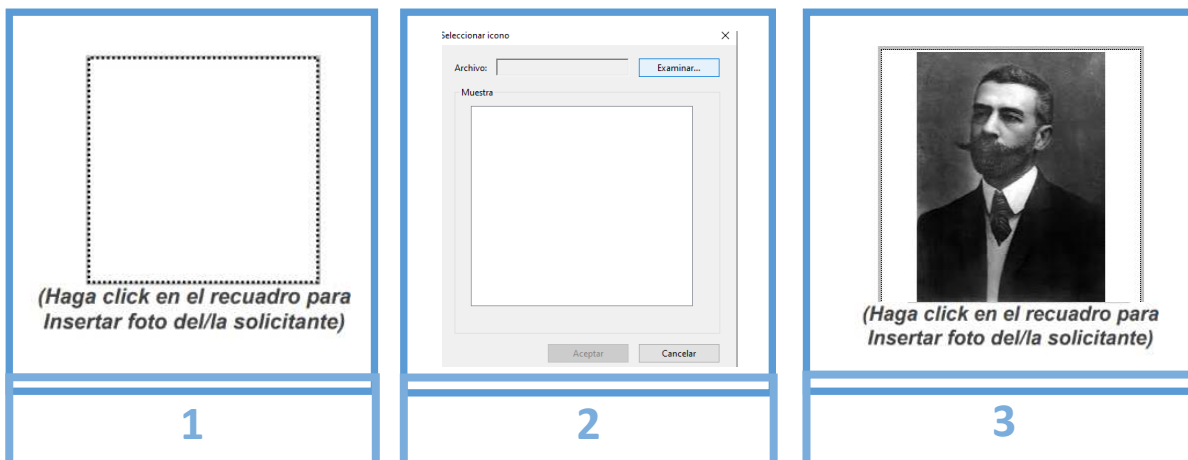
(Haga click en el recuadro para Insertar foto del/la solicitante)

1

Seleccionar icono

×

Archivo:

Examinar...

Muestra

Aceptar

Cancelar

2

(Haga click en el recuadro para Insertar foto del/la solicitante)

3